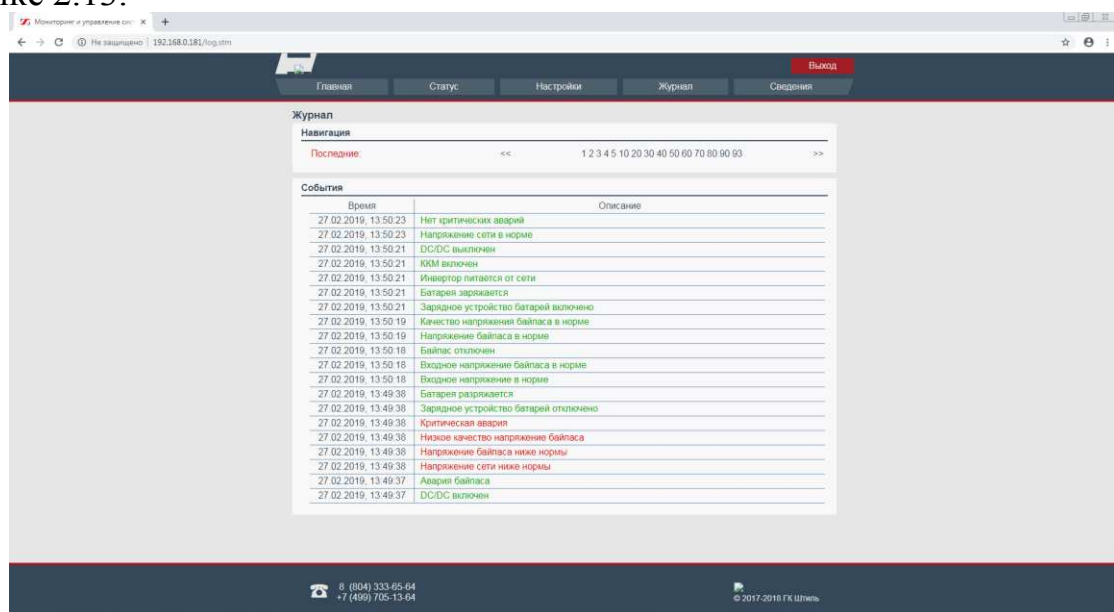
ке 2.15.

Мониторинг и управление сис ×

Не защищено | 192.168.0.181/log.stm

Выход

Главная | Статус | Настройки | Журнал | Сведения

Журнал

Навигация

Последние: << 1 2 3 4 5 10 20 30 40 50 60 70 80 90 93 >>

События

| Время | Описание |
|---|---|
| 27.02.2019, 13:50:23 | Нет критических аварий |
| 27.02.2019, 13:50:23 | Напряжение сети в норме |
| 27.02.2019, 13:50:21 | DC/DC выключен |
| 27.02.2019, 13:50:21 | ККМ включен |
| 27.02.2019, 13:50:21 | Инвертор питается от сети |
| 27.02.2019, 13:50:21 | Батарея заряжается |
| 27.02.2019, 13:50:21 | Зарядное устройство батарей включено |
| 27.02.2019, 13:50:19 | Качество напряжения байпаса в норме |
| 27.02.2019, 13:50:19 | Напряжение байпаса в норме |
| 27.02.2019, 13:50:18 | Байпас отключен |
| 27.02.2019, 13:50:18 | Входное напряжение байпаса в норме |
| 27.02.2019, 13:50:18 | Входное напряжение в норме |
| 27.02.2019, 13:49:38 | Батарея разряжается |
| 27.02.2019, 13:49:38 | Зарядное устройство батарей отключено |
| 27.02.2019, 13:49:38 | Критическая авария |
| 27.02.2019, 13:49:38 | Низкое качество напряжение байпаса |
| 27.02.2019, 13:49:38 | Напряжение байпаса ниже нормы |
| 27.02.2019, 13:49:38 | Напряжение сети ниже нормы |
| 27.02.2019, 13:49:37 | Авария байпаса |
| 27.02.2019, 13:49:37 | DC/DC включен |

8 (804) 333-65-64
+7 (499) 705-13-64

© 2017-2018 ГК Штиль